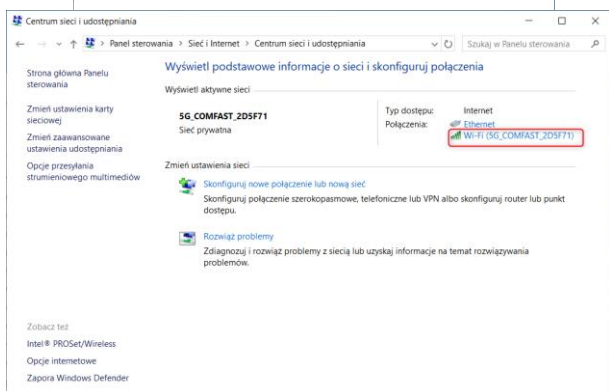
Centrum sieci i udostępniania

Panel sterowania > Sieć i Internet > Centrum sieci i udostępniania

Szukaj w Panelu sterowania

Strona główna Panelu sterowania

Zmień ustawienia karty sieciowej

Zmień zaawansowane ustawienia udostępniania

Opcje przesyłania strumieniowego multimediów

Wyświetl podstawowe informacje o sieci i skonfiguruj połączenia

Wyświetl aktywne sieci

5G_COMFAST_2D5F71
Sieć prywatna

Typ dostępu: Internet
Połączenia: Ethernet
Wi-Fi (5G_COMFAST_2D5F71)

Zmień ustawienia sieci

Skonfiguruj nowe połączenie lub nową sieć
Skonfiguruj połączenie szerokopasmowe, telefoniczne lub VPN albo skonfiguruj router lub punkt dostępu.

Rozwiąż problemy
Zdiagnozuj i rozwiąż problemy z siecią lub uzyskaj informacje na temat rozwiązywania problemów.

Zobacz też

Intel® PROSet/Wireless

Opcje internetowe

Zapora Windows Defender